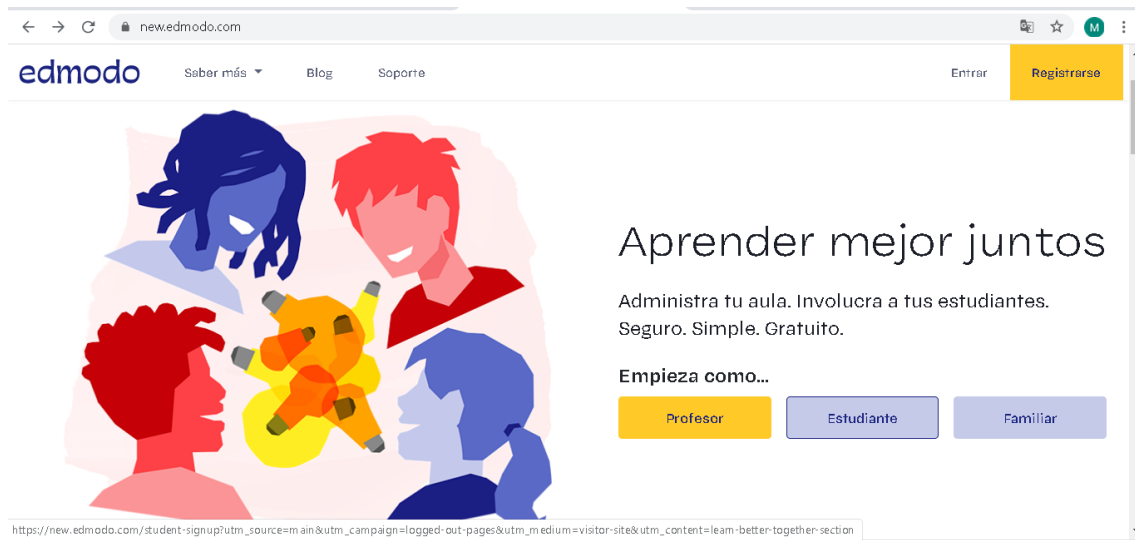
new.edmodo.com

M

edmodo Saber más Blog Soporte Entrar Registrarse

Aprender mejor juntos

Administra tu aula. Involucra a tus estudiantes. Seguro. Simple. Gratuito.

Empieza como...

Profesor Estudiante Familiar

https://new.edmodo.com/student-signup?utm_source=main&utm_campaign=logged-out-pages&utm_medium=visitor-site&utm_content=learn-better-together-section